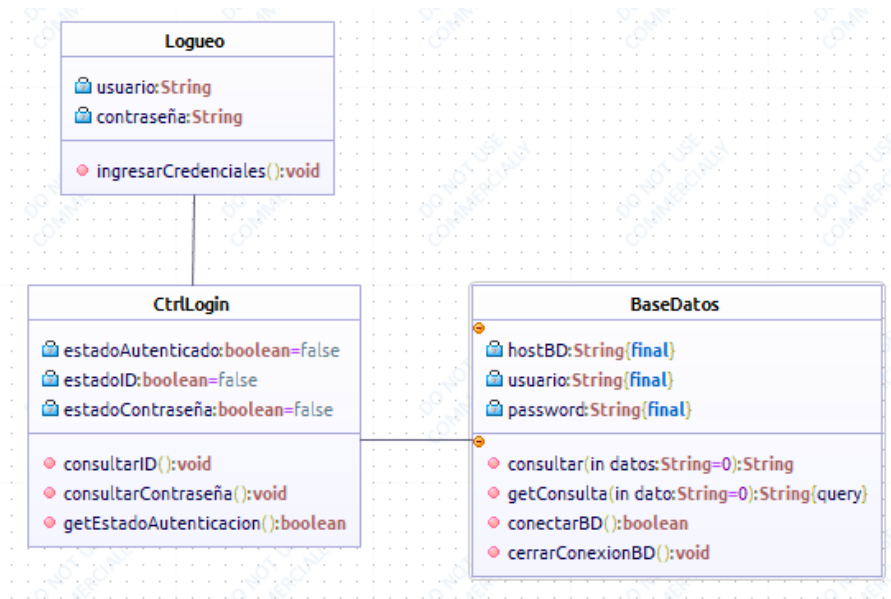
Logueo

usuario:String
contraseña:String

ingresarCredenciales():void

CtrlLogin

estadoAutenticado:boolean=false
estadoID:boolean=false
estadoContraseña:boolean=false

consultarID():void
consultarContraseña():void
getEstadoAutenticacion():boolean

BaseDatos

hostBD:String{final}
usuario:String{final}
password:String{final}

consultar(in datos:String=0):String
getConsulta(in dato:String=0):String{query}
conectarBD():boolean
cerrarConexionBD():void

DO NOT USE COMMERCIALLY